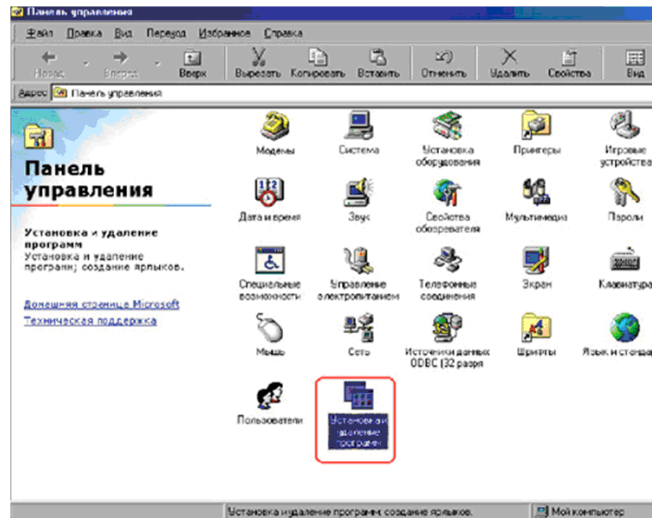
Панель управления

Файл Правка Вид Переход Избранное Справка

Назад Вперед Вверх Вырезать Копировать Вставить Отменить Удалить Свойства Вид

Адрес Панель управления

Панель управления

Установка и удаление программ
Установка и удаление программ; создание ярлыков.

Домашняя страница Microsoft
Техническая поддержка

Модемы
Система
Установка оборудования
Принтеры
Игровые устройства
Дата и время
Звук
Свойства обозревателя
Мультимедиа
Пароли
Специальные возможности
Управление электропитанием
Телефонные соединения
Экран
Клавиатура
Мышь
Сеть
Источники данных ODBC (32 разря
Шрифты
Язык и стандарты
Пользователи
Установка и удаление программ

Установка и удаление программ; создание ярлыков.
Мой компьютер